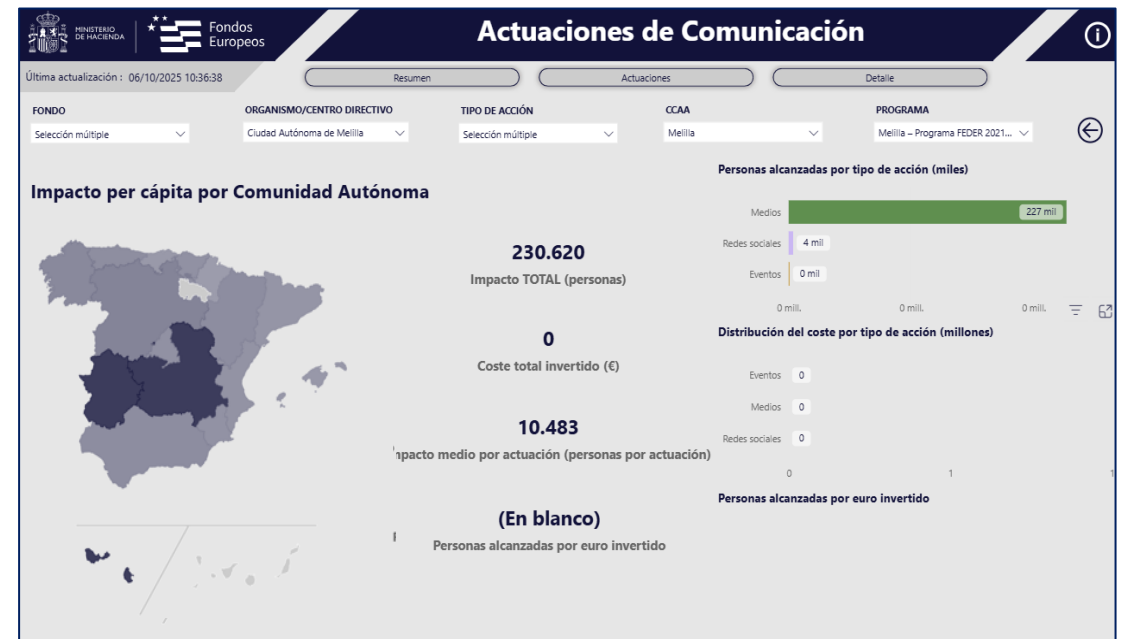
MINISTERIO DE HACIENDA
Fondos Europeos

Actuaciones de Comunicación

Última actualización : 06/10/2025 10:36:38

Resumen
Actuaciones
Detalle

FONDO
Selección múltiple

ORGANISMO/CENTRO DIRECTIVO
Ciudad Autónoma de Melilla

TIPO DE ACCIÓN
Selección múltiple

CCAA
Melilla

PROGRAMA
Melilla – Programa FEDER 2021...

Impacto per cápita por Comunidad Autónoma

230.620
Impacto TOTAL (personas)

0
Coste total invertido (€)

10.483
Impacto medio por actuación (personas por actuación)

(En blanco)
Personas alcanzadas por euro invertido

Personas alcanzadas por tipo de acción (miles)

Medios 227 mil
Redes sociales 4 mil
Eventos 0 mil

0 mil. 0 mil. 0 mil.

Distribución del coste por tipo de acción (millones)

Eventos 0
Medios 0
Redes sociales 0

0 1 1

Personas alcanzadas por euro invertido